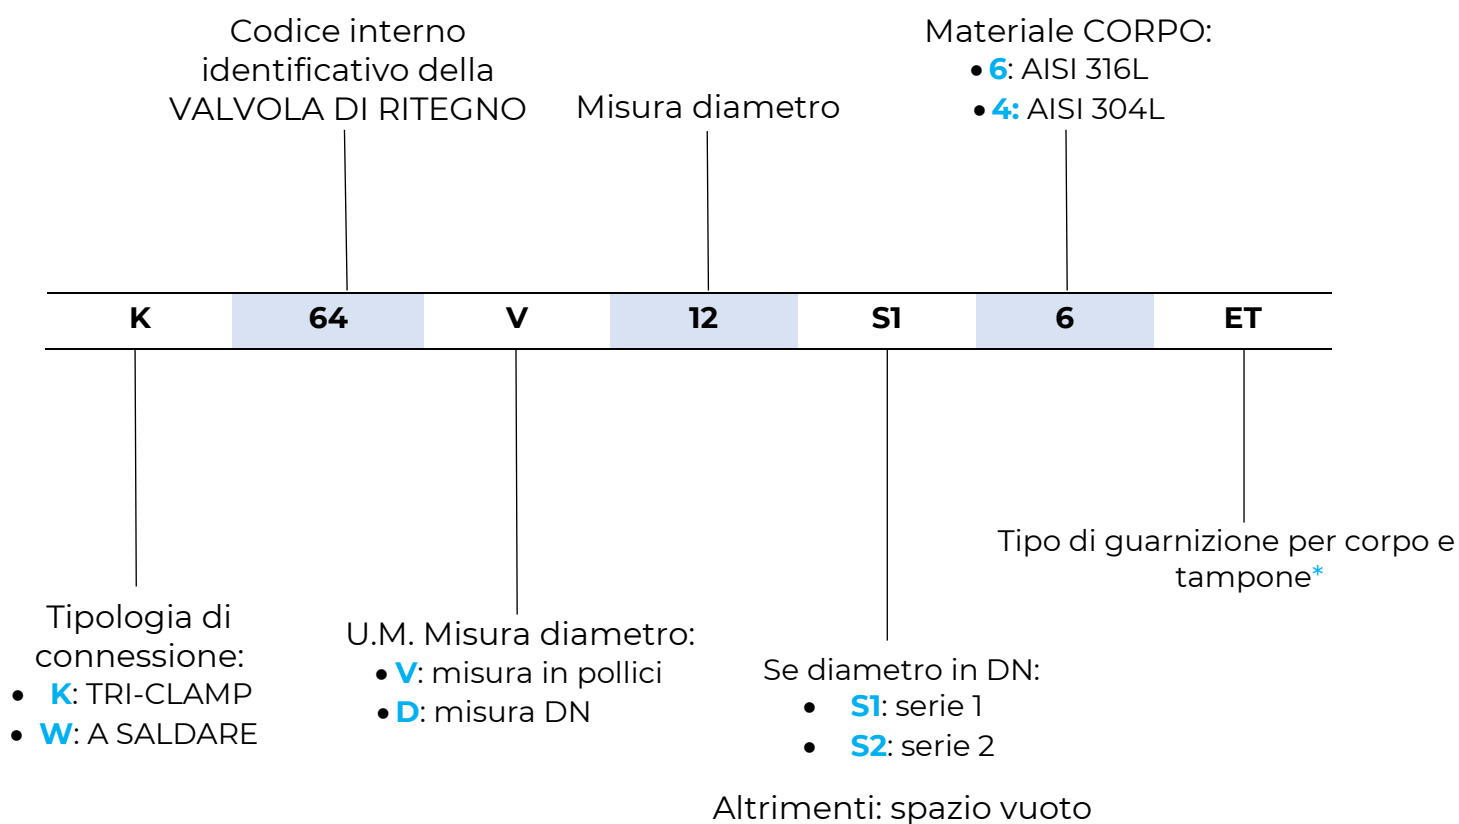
Codice interno identificativo della VALVOLA DI RITEGNO

Misura diametro

Materiale CORPO:
• 6: AISI 316L
• 4: AISI 304L

| K | 64 | V | 12 | S1 | 6 | ET |
|---|---|---|---|---|---|---|

Tipologia di connessione:
• K: TRI-CLAMP
• W: A SALDARE

U.M. Misura diametro:
• V: misura in pollici
• D: misura DN

Se diametro in DN:
• S1: serie 1
• S2: serie 2

Altrimenti: spazio vuoto

Tipo di guarnizione per corpo e tampone*